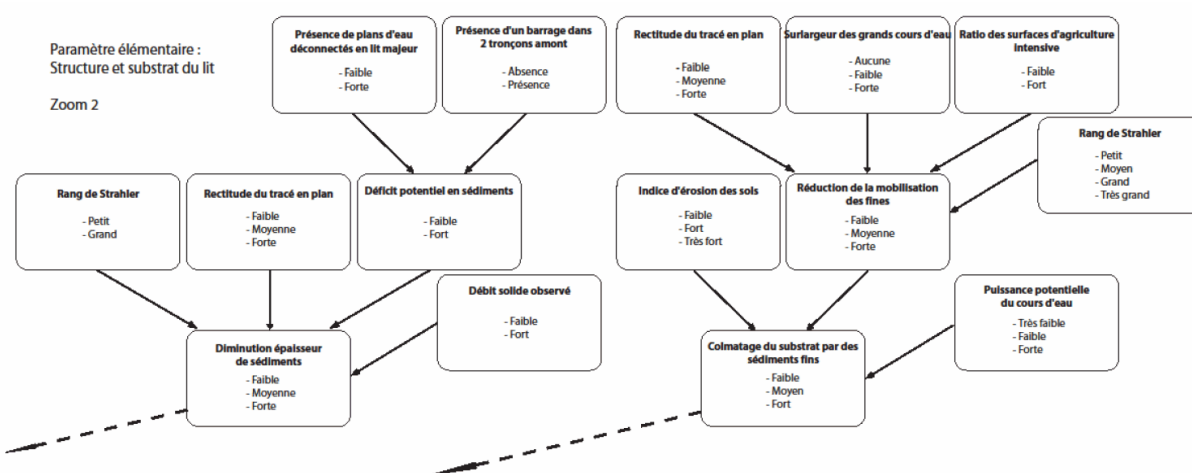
Paramètre élémentaire :
Structure et substrat du lit

Zoom 2

Présence de plans d'eau déconnectés en lit majeur
- Faible
- Forte

Présence d'un barrage dans 2 tronçons amont
- Absence
- Présence

Rectitude du tracé en plan
- Faible
- Moyenne
- Forte

Surlargeur des grands cours d'eau
- Aucune
- Faible
- Forte

Ratio des surfaces d'agriculture intensive
- Faible
- Fort

Rang de Strahler
- Petit
- Moyen
- Grand
- Très grand

Rang de Strahler
- Petit
- Grand

Rectitude du tracé en plan
- Faible
- Moyenne
- Forte

Déficit potentiel en sédiments
- Faible
- Fort

Indice d'érosion des sols
- Faible
- Fort
- Très fort

Réduction de la mobilisation des fines
- Faible
- Moyenne
- Forte

Débit solide observé
- Faible
- Fort

Puissance potentielle du cours d'eau
- Très faible
- Faible
- Forte

Diminution épaisseur de sédiments
- Faible
- Moyenne
- Forte

Colmatage du substrat par des sédiments fins
- Faible
- Moyen
- Fort